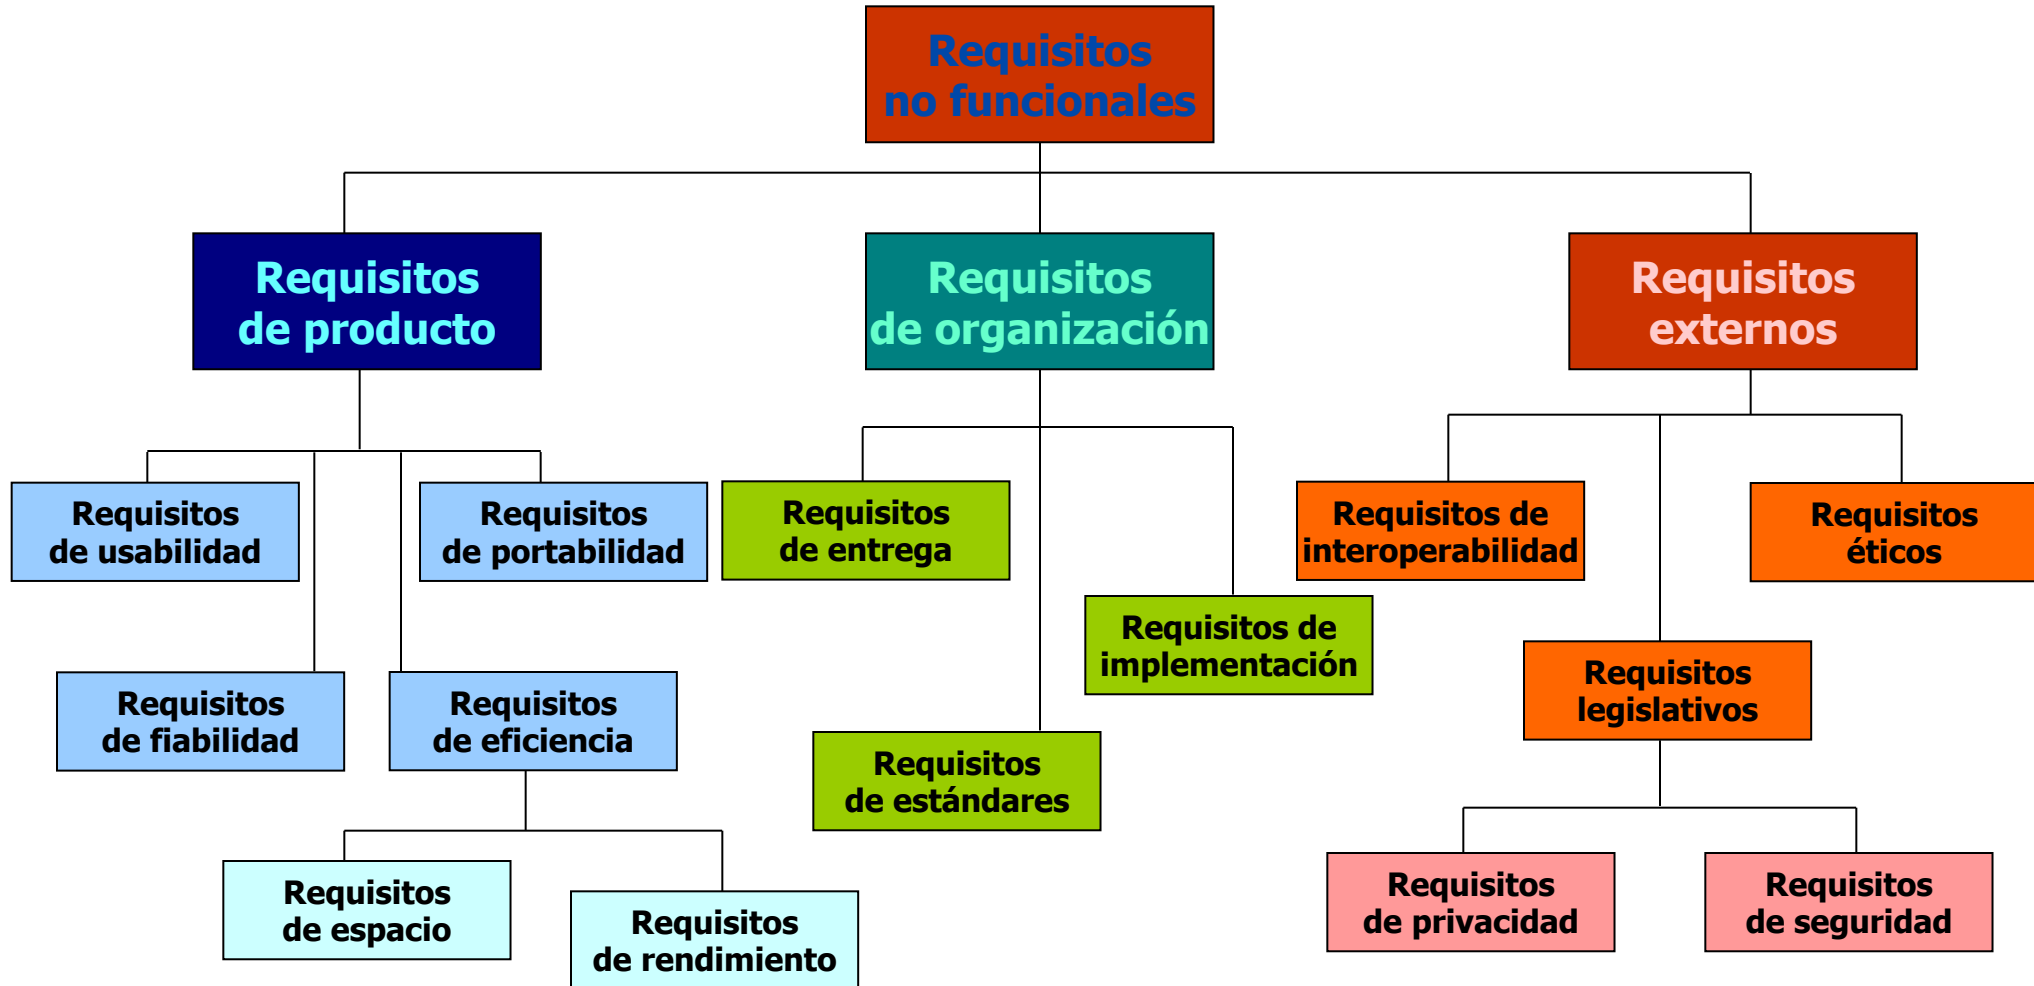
Requisitos no funcionales

Requisitos de producto

Requisitos de organización

Requisitos externos

Requisitos de usabilidad

Requisitos de portabilidad

Requisitos de entrega

Requisitos de interoperabilidad

Requisitos éticos

Requisitos de implementación

Requisitos de fiabilidad

Requisitos de eficiencia

Requisitos legislativos

Requisitos de estándares

Requisitos de espacio

Requisitos de rendimiento

Requisitos de privacidad

Requisitos de seguridad